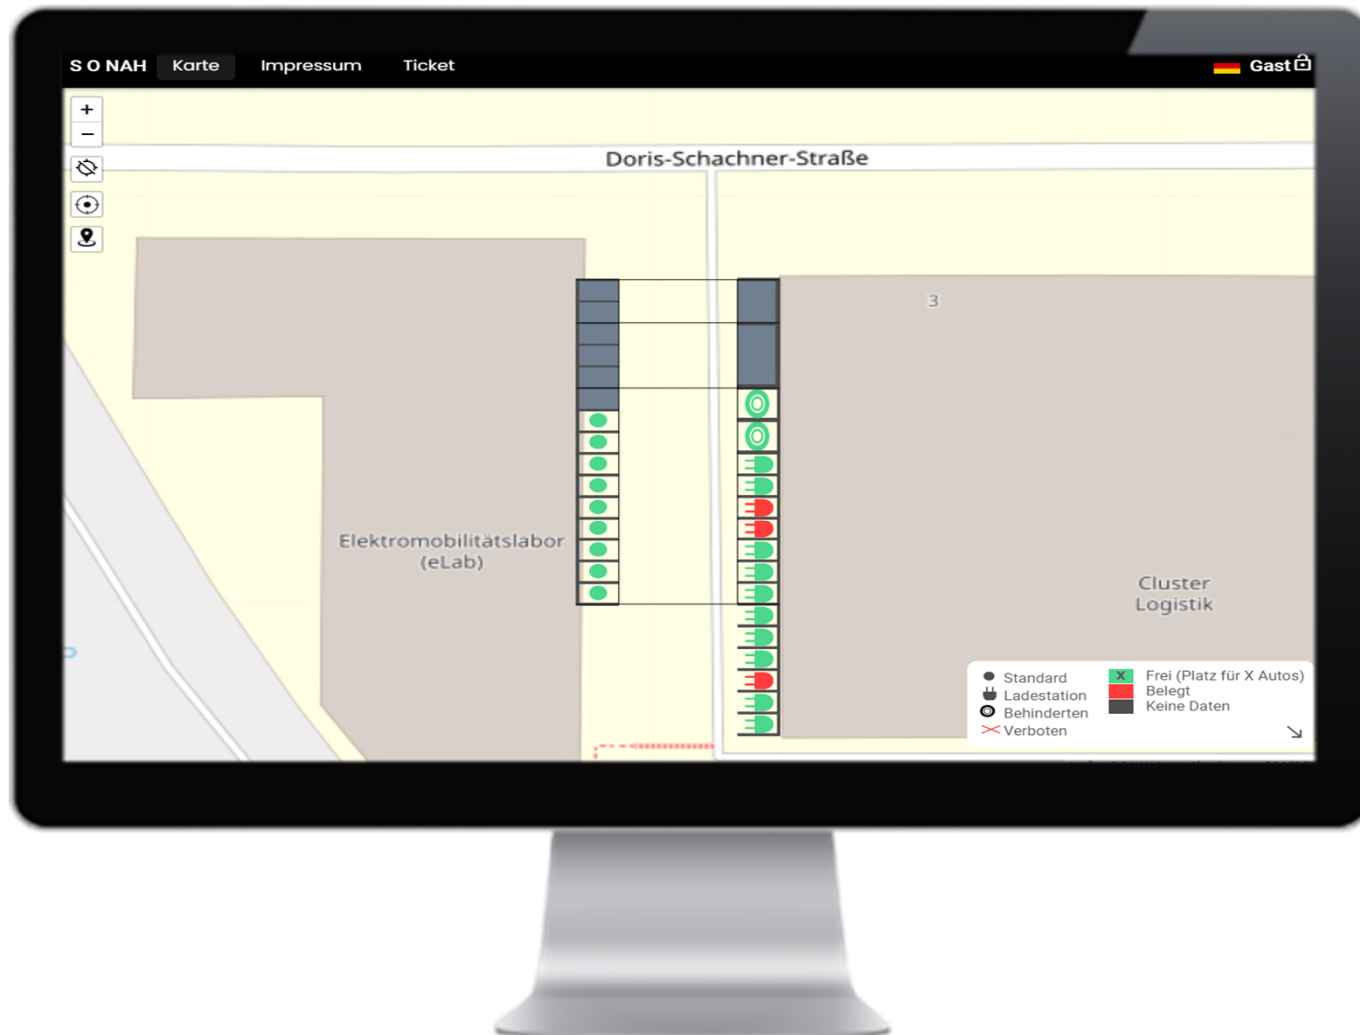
S O NAH Karte Impressum Ticket

Gast

+
−

Doris-Schachner-Straße

3

Elektromobilitätslabor (eLab)

Cluster Logistik

Standard
Ladestation
Behinderten
Verboten

X Frei (Platz für X Autos)
Belegt
Keine Daten